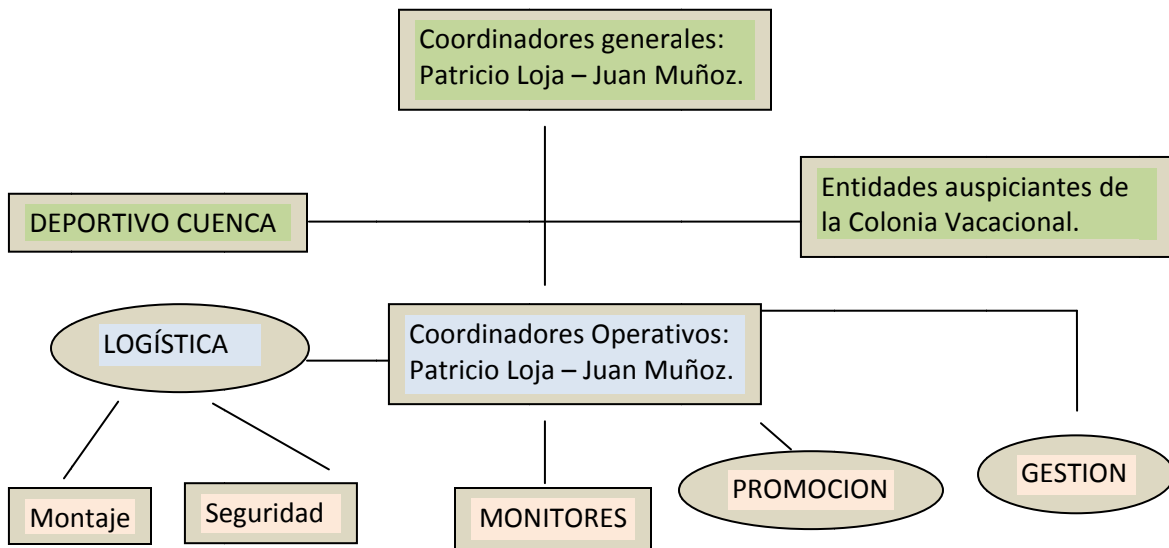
Coordinadores generales:
Patricio Loja – Juan Muñoz.

DEPORTIVO CUENCA

Entidades auspiciantes de la Colonia Vacacional.

LOGÍSTICA

Coordinadores Operativos:
Patricio Loja – Juan Muñoz.

Montaje

Seguridad

MONITORES

PROMOCION

GESTION